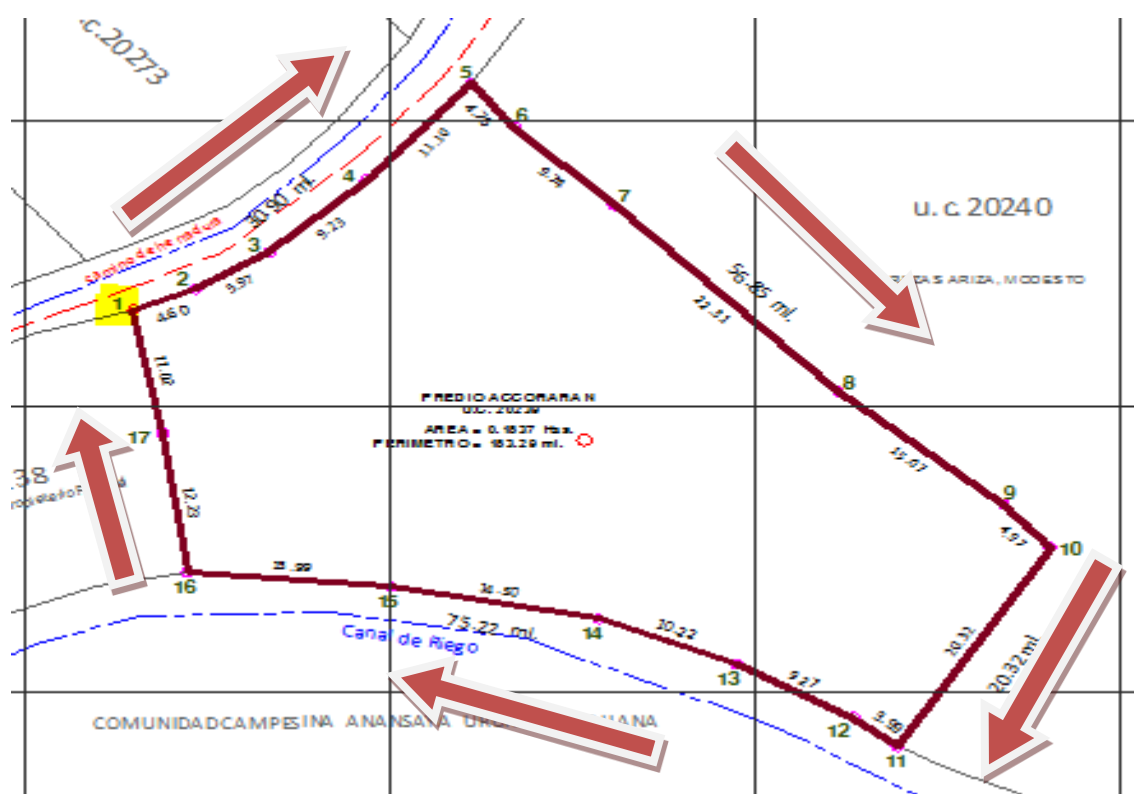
u.c.20273

5

6

4.76

11.10

4

3

40.90 ml.

9.23

2

5.97

1

4.60

7

8.76

u.c.20240

56.85 ml.

22.51

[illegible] S ARIZA, MODESTO

8

11.02

PREDIO ACCORARAN
U.C. 20239
AREA = 0.1537 Has.
PERIMETRO = 183.29 ml.

17

.38

15.67

9

12.23

4.97

10

16

21.99

15

14.50

73.22 ml.

14

10.22

Canal de Riego

20.32

20.32 ml

13

9.27

12

5.99

11

COMUNIDAD CAMPESINA ANANSAYA URO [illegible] ANA